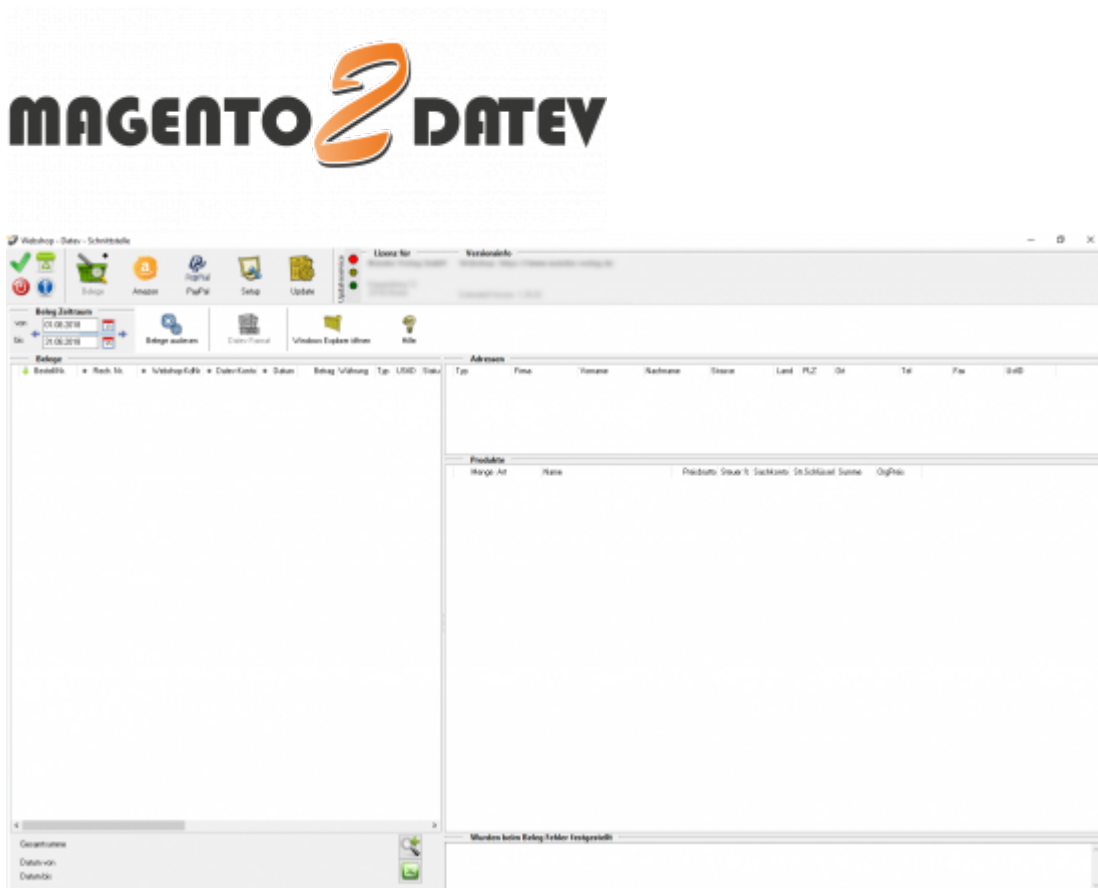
MAGENTO 2 DATEV

Webshop - Datev - Schnittstelle

Belege Amazon PayPal PayPal Setup Update

Updateservice

Lizenz für

Versionsinfo

Beleg Zeitraum

von 01.06.2018

bis 21.06.2018

Belege auslesen

Datev Format

Windows Explorer öffnen

Hilfe

Belege

| BestellNr. | Rech. Nr. | Webshop KdNr. | Datev Konto | Datum | Betrag | Währung | Typ | USID | Status |
|---|---|---|---|---|---|---|---|---|---|

Adressen

| Typ | Firma | Vorname | Nachname | Strasse | Land | PLZ | Ort | Tel | Fax | UstID |
|---|---|---|---|---|---|---|---|---|---|---|

Produkte

| Menge | Art | Name | Preisbrutto | Steuer % | Sachkonto | St.Schlüssel | Summe | OrgPreis |
|---|---|---|---|---|---|---|---|---|

Gesamtsumme

Datum von

Datum bis

Wurden beim Beleg Fehler festgestellt